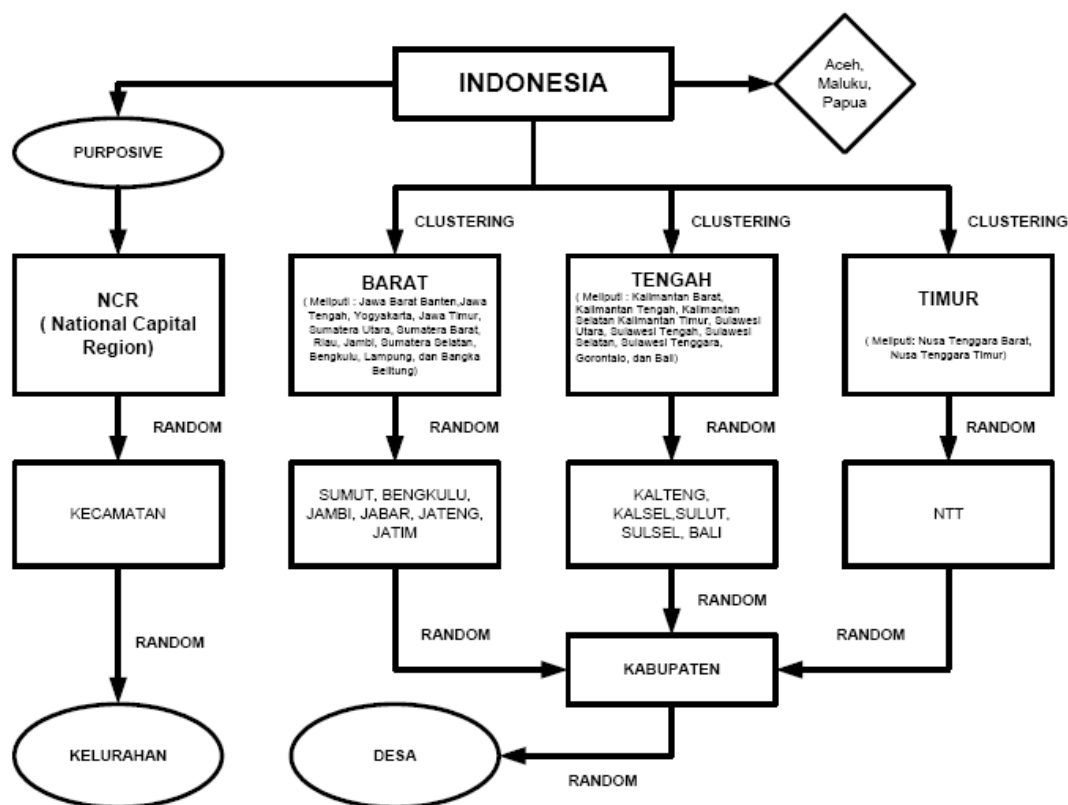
INDONESIA

Aceh, Maluku, Papua

PURPOSIVE

CLUSTERING

CLUSTERING

CLUSTERING

NCR ( National Capital Region)

BARAT
( Meliputi : Jawa Barat Banten,Jawa Tengah, Yogyakarta, Jawa Timur, Sumatera Utara, Sumatera Barat, Riau, Jambi, Sumatera Selatan, Bengkulu, Lampung, dan Bangka Belitung)

TENGAH
( Meliputi : Kalimantan Barat, Kalimantan Tengah, Kalimantan Selatan Kalimantan Timur, Sulawesi Utara, Sulawesi Tengah, Sulawesi Selatan, Sulawesi Tenggara, Gorontalo, dan Bali)

TIMUR
( Meliputi: Nusa Tenggara Barat, Nusa Tenggara Timur)

RANDOM

RANDOM

RANDOM

RANDOM

KECAMATAN

SUMUT, BENGKULU, JAMBI, JABAR, JATENG, JATIM

KALTENG, KALSEL,SULUT, SULSEL, BALI

NTT

RANDOM

RANDOM

RANDOM

RANDOM

KABUPATEN

KELURAHAN

DESA

RANDOM